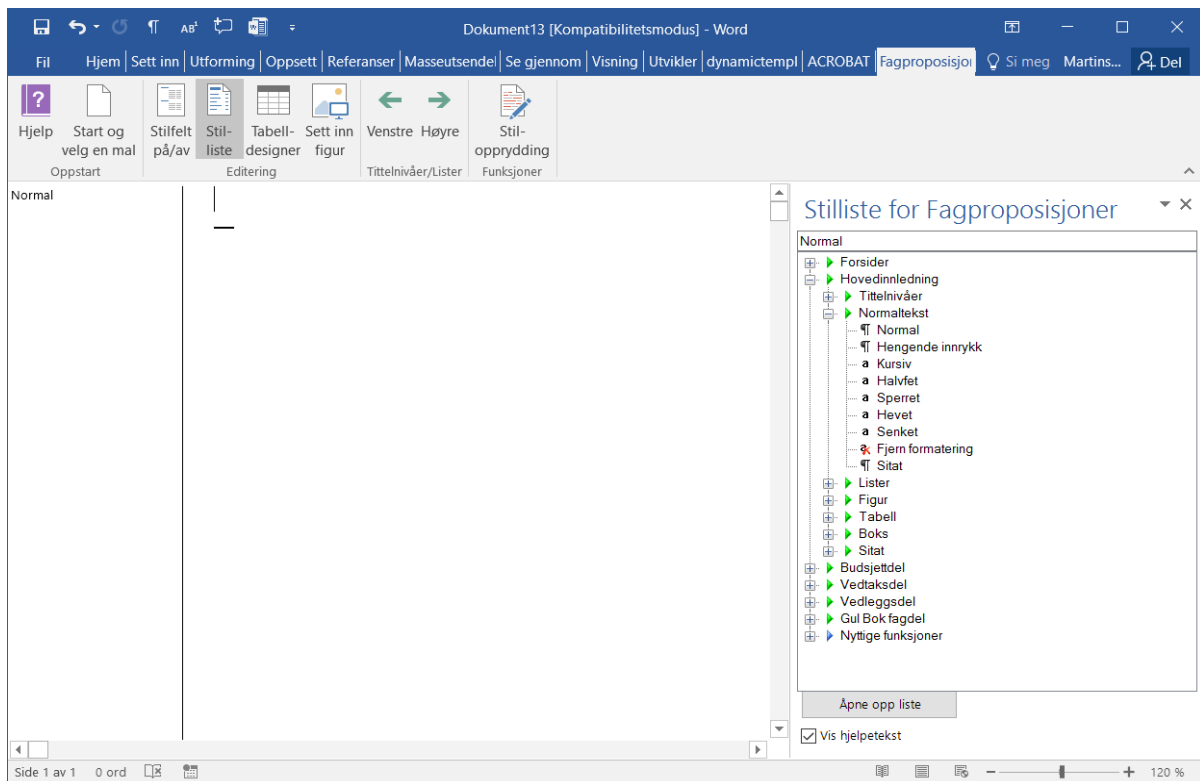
Dokument13 [Kompatibilitetsmodus] - Word

Fil | Hjem | Sett inn | Utforming | Oppsett | Referanser | Masseutsendel | Se gjennom | Visning | Utvikler | dynamictempl | ACROBAT | Fagproposisjoı | Si meg | Martins... | Del

Hjelp | Start og velg en mal | Oppstart
Stilfelt på/av | Stil-liste | Tabell-designer | Sett inn figur | Editering
Venstre | Høyre | Tittelnivåer/Lister
Stil-opprydding | Funksjoner

Normal

Stilliste for Fagproposisjoner

Normal

Forsider
Hovedinnledning
Tittelnivåer
Normaltekst
¶ Normal
¶ Hengende innrykk
a Kursiv
a Halvfet
a Sperret
a Hevet
a Senket
Fjern formatering
¶ Sitat
Lister
Figur
Tabell
Boks
Sitat
Budsjettdel
Vedtaksdel
Vedleggsdel
Gul Bok fagdel
Nyttige funksjoner

Åpne opp liste

Vis hjelpetekst

Side 1 av 1 | 0 ord | 120 %